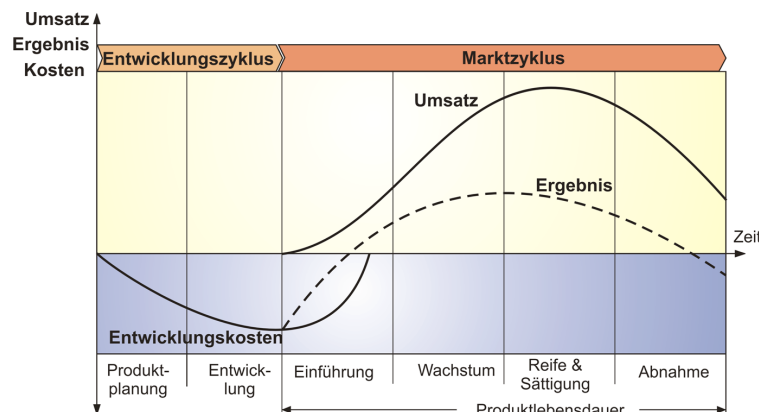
Umsatz
Ergebnis
Kosten

Entwicklungszyklus

Marktzyklus

Umsatz

Ergebnis

Zeit

Entwicklungskosten

| Produkt-planung | Entwick-lung | Einführung | Wachstum | Reife & Sättigung | Abnahme |
|---|---|---|---|---|---|

Produktlebensdauer